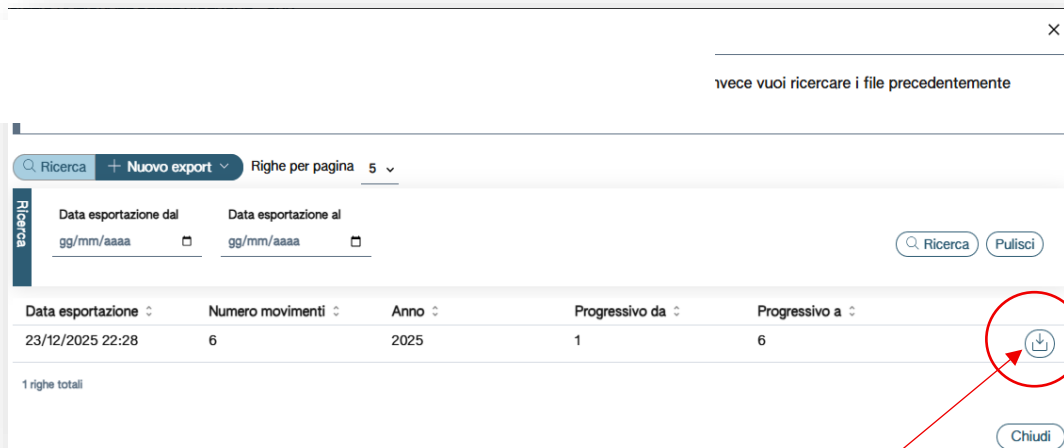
×

nvece vuoi ricercare i file precedentemente

Ricerca + Nuovo export Righe per pagina 5

Ricerca

Data esportazione dal
gg/mm/aaaa

Data esportazione al
gg/mm/aaaa

Ricerca Pulisci

| Data esportazione | Numero movimenti | Anno | Progressivo da | Progressivo a |
|---|---|---|---|---|
| 23/12/2025 22:28 | 6 | 2025 | 1 | 6 |

1 righe totali

Chiudi